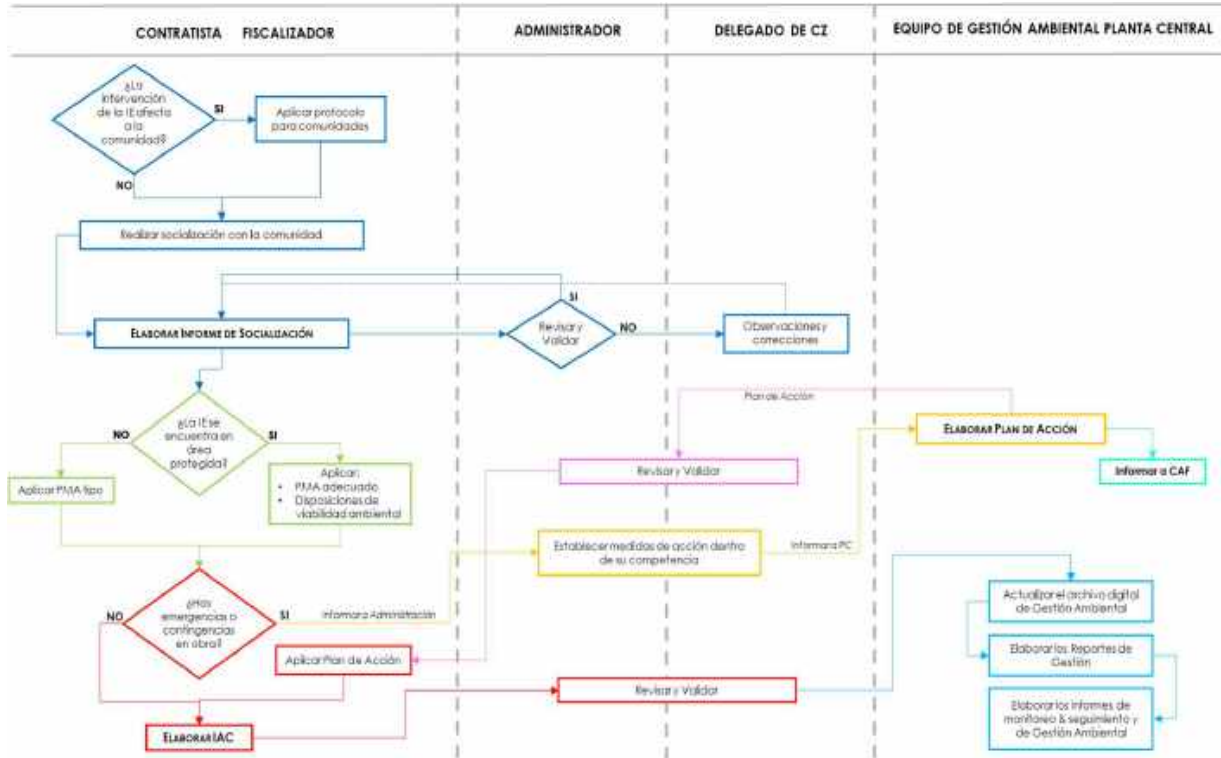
CONTRATISTA FISCALIZADOR

ADMINISTRADOR

DELEGADO DE CZ

EQUIPO DE GESTIÓN AMBIENTAL PLANTA CENTRAL

¿La intervención de la IE afecta a la comunidad?

SI

Aplicar protocolo para comunidades

NO

Realizar socialización con la comunidad

ELABORAR INFORME DE SOCIALIZACIÓN

SI

Revisar y Validar

NO

Observaciones y correcciones

Plan de Acción

¿La IE se encuentra en área protegida?

NO

SI

Aplicar PMA tipo

Aplicar:
• PMA adecuado
• Disposiciones de viabilidad ambiental

Revisar y Validar

ELABORAR PLAN DE ACCIÓN

Informar a CAF

Establecer medidas de acción dentro de su competencia

Informar a PC

¿Hay emergencias o contingencias en obra?

NO

SI

Informar a Administración

Aplicar Plan de Acción

Revisar y Validar

Actualizar el archivo digital de Gestión Ambiental

Elaborar los Reportes de Gestión

Elaborar los informes de monitoreo & seguimiento y de Gestión Ambiental

ELABORAR IAC